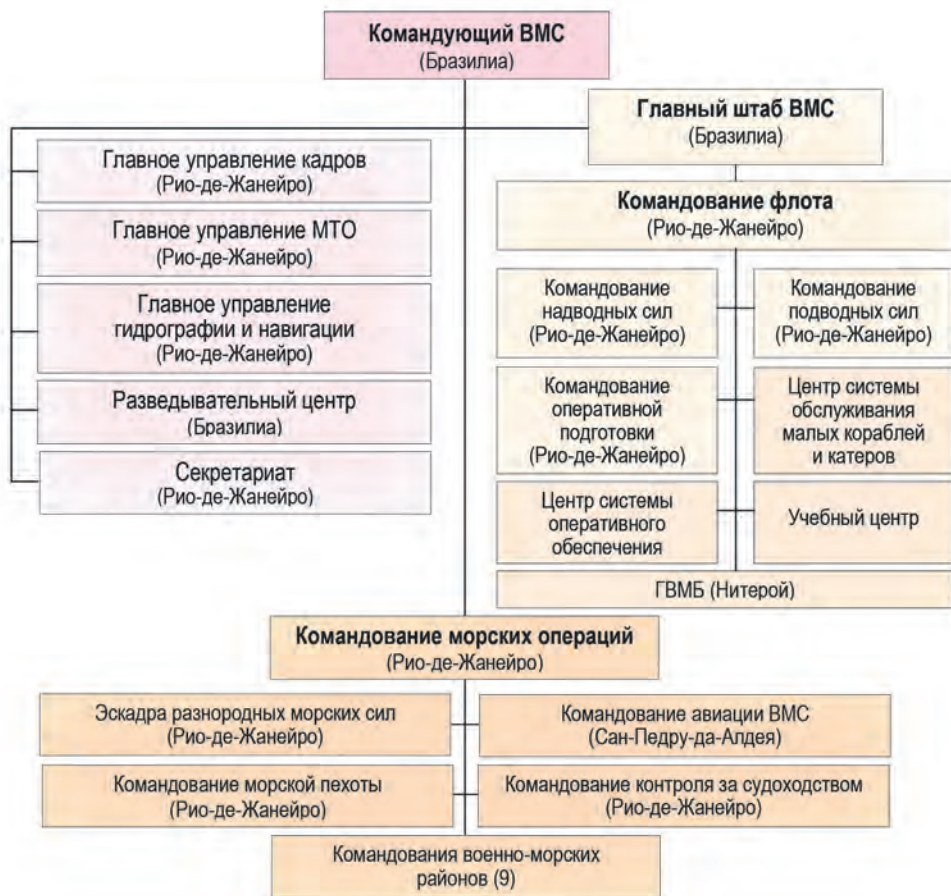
Командующий ВМС
(Бразилиа)

Главный штаб ВМС
(Бразилиа)

Главное управление кадров
(Рио-де-Жанейро)

Главное управление МТО
(Рио-де-Жанейро)

Главное управление гидрографии и навигации
(Рио-де-Жанейро)

Разведывательный центр
(Бразилиа)

Секретариат
(Рио-де-Жанейро)

Командование флота
(Рио-де-Жанейро)

Командование надводных сил
(Рио-де-Жанейро)

Командование подводных сил
(Рио-де-Жанейро)

Командование оперативной подготовки
(Рио-де-Жанейро)

Центр системы обслуживания малых кораблей и катеров

Центр системы оперативного обеспечения

Учебный центр

ГВМБ (Нитерой)

Командование морских операций
(Рио-де-Жанейро)

Эскадра разнородных морских сил
(Рио-де-Жанейро)

Командование авиации ВМС
(Сан-Педру-да-Алдея)

Командование морской пехоты
(Рио-де-Жанейро)

Командование контроля за судоходством
(Рио-де-Жанейро)

Командования военно-морских районов (9)